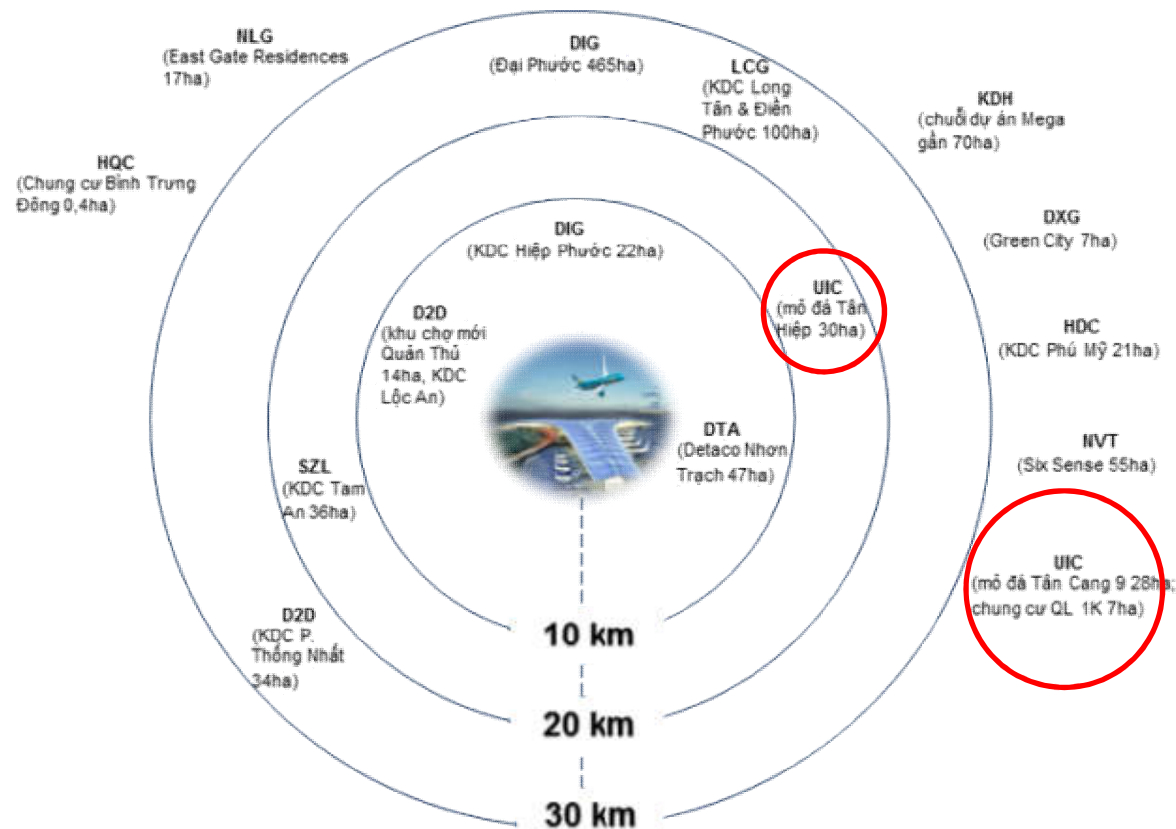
NLG
(East Gate Residences 17ha)

DIG
(Đại Phước 465ha)

LCG
(KDC Long Tân & Điền Phước 100ha)

KDH
(chuỗi dự án Mega gần 70ha)

HQC
(Chung cư Bình Trưng Đông 0,4ha)

DXG
(Green City 7ha)

DIG
(KDC Hiệp Phước 22ha)

UIC
(mỏ đá Tân Hiệp 30ha)

HDC
(KDC Phú Mỹ 21ha)

D2D
(khu chợ mới Quản Thủ 14ha, KDC Lộc An)

DTA
(Detaco Nhơn Trạch 47ha)

NVT
(Six Sense 55ha)

SZL
(KDC Tam An 36ha)

UIC
(mỏ đá Tân Cang 9 28ha; chung cư QL 1K 7ha)

D2D
(KDC P. Thống Nhất 34ha)

10 km

20 km

30 km